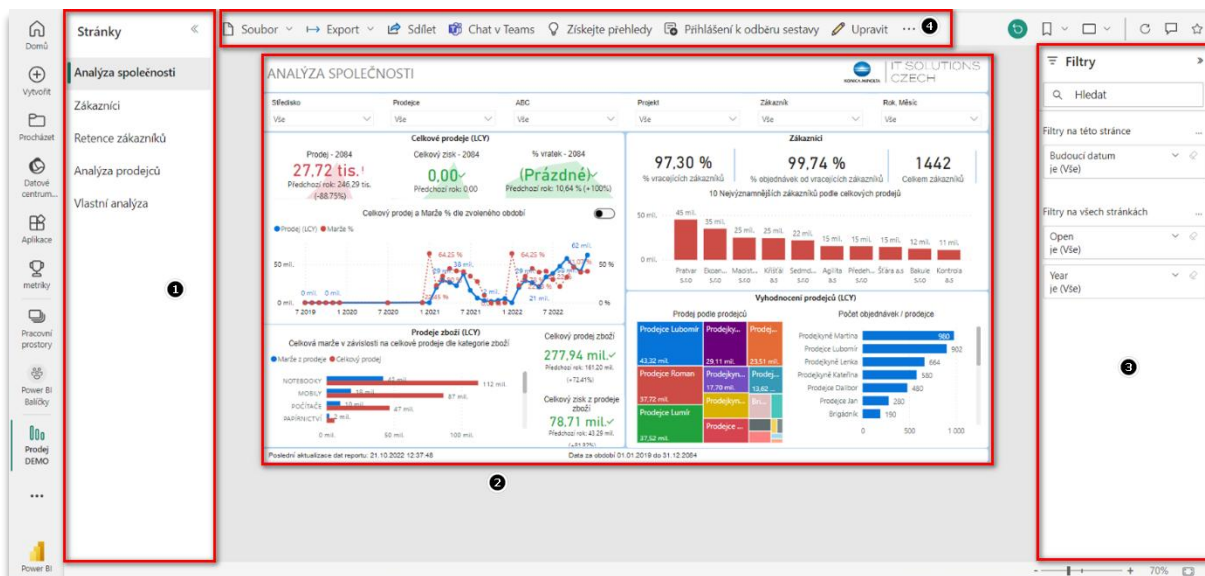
Domů
Vytvořit
Procházet
Datové centrum...
Aplikace
metriky
Pracovní prostory
Power BI Balíčky
Prodej DEMO
...
Power BI

Stránky
Analýza společnosti
Zákazníci
Retence zákazníků
Analýza prodejců
Vlastní analýza
1

Soubor Export Sdílet Chat v Teams Získejte přehledy Přihlášení k odběru sestavy Upravit ... 4

ANALÝZA SPOLEČNOSTI
KONICA MINOLTA IT SOLUTIONS CZECH

| Středisko | Prodejce | ABC | Projekt | Zákazník | Rok, Měsíc |
|---|---|---|---|---|---|
| Vše | Vše | Vše | Vše | Vše | Vše |

Celkové prodeje (LCY)
Prodej - 2084
27,72 tis.
Předchozí rok: 246,29 tis. (-88,75%)
Celkový zisk - 2084
0,00
Předchozí rok: 0,00
% vratek - 2084
(Prázdné)
Předchozí rok: 10,64 % (+100%)

Celkový prodej a Marže % dle zvoleného období
Prodej (LCY) Marže %
50 mil.
0 mil.
0 mil.
64,25 %
64,25 %
62 mil.
50 %
21 mil.
0 %
7 2019 1 2020 7 2020 1 2021 7 2021 1 2022 7 2022

Prodeje zboží (LCY)
Celková marže v závislosti na celkové prodeje dle kategorie zboží
Marže z prodeje Celkový prodej
NOTEBOOKY 112 mil.
MOBILY 87 mil.
POČÍTAČE 47 mil.
PAPÍRNICTVÍ 2 mil.
0 mil. 50 mil. 100 mil.

Celkový prodej zboží
277,94 mil.
Předchozí rok: 161,20 mil. (+72,41%)
Celkový zisk z prodeje zboží
78,71 mil.
Předchozí rok: 43,29 mil.

Zákazníci
97,30 %
% vracejících zákazníků
99,74 %
% objednávek od vracejících zákazníků
1442
Celkem zákazníků

10 Nejvýznamnějších zákazníků podle celkových prodejů
50 mil.
0 mil.
45 mil. 35 mil. 25 mil. 25 mil. 22 mil. 15 mil. 15 mil. 15 mil. 12 mil. 11 mil.
Pratvar s.r.o. Ekoan... Maoist... Křištál s.r.o. Sedmd... Agilita s.r.o. Předeh... Štára a.s. Bakule a.s. Kontrola a.s.

Vyhodnocení prodejců (LCY)
Prodej podle prodejců
Prodejce Lubomír 43,32 mil.
Prodejkyn... 29,11 mil.
Prodej... 23,51 mil.
Prodejce Roman 37,72 mil.
Prodejkyn... 17,70 mil.
Prodejk... 13,62
Prodejce Lumír 37,52 mil.
Prodejce ...
Bri...

Počet objednávek / prodejce
Prodejkyně Martina 980
Prodejce Lubomír 902
Prodejkyně Lenka 664
Prodejkyně Kateřina 580
Prodejce Dalibor 480
Prodejce Jan 260
Brigádník 190
0 500 1 000

Poslední aktualizace dat reportu: 21.10.2022 12:37:48
Data za období 01.01.2019 do 31.12.2084
2

Filtry
Hledat
Filtry na této stránce ...
Budoucí datum
je (Vše)
Filtry na všech stránkách ...
Open
je (Vše)
Year
je (Vše)
3

70%